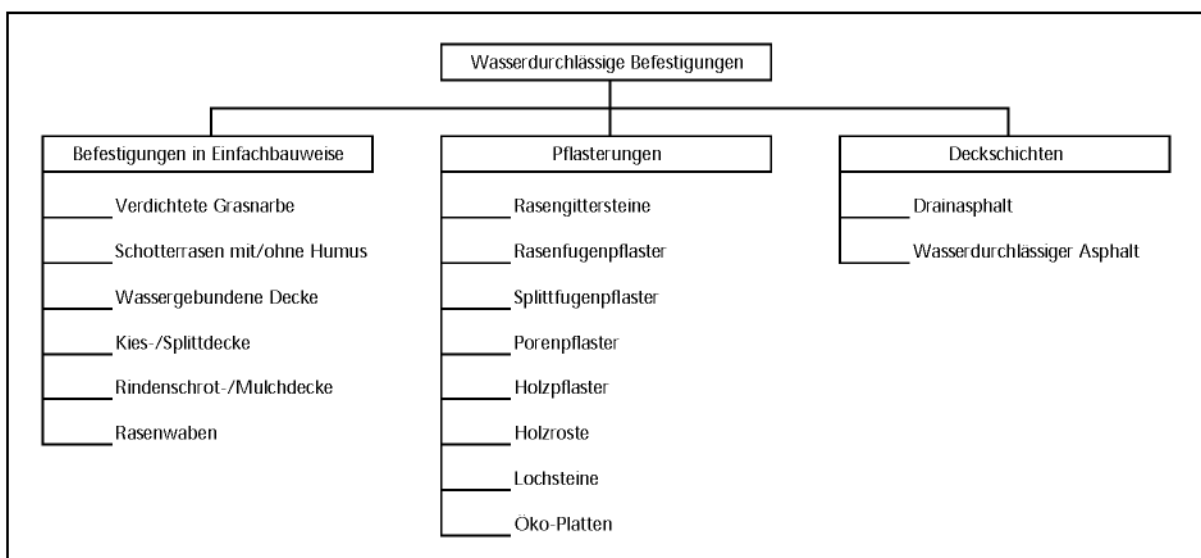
Wasserdurchlässige Befestigungen

Befestigungen in Einfachbauweise

Verdichtete Grasnarbe

Schotterrasen mit/ohne Humus

Wassergebundene Decke

Kies-/Splittdecke

Rindenschrot-/Mulchdecke

Rasenwaben

Pflasterungen

Rasengittersteine

Rasenfugenpflaster

Splittfugenpflaster

Porenpflaster

Holzpflaster

Holzroste

Lochsteine

Öko-Platten

Deckschichten

Drainasphalt

Wasserdurchlässiger Asphalt